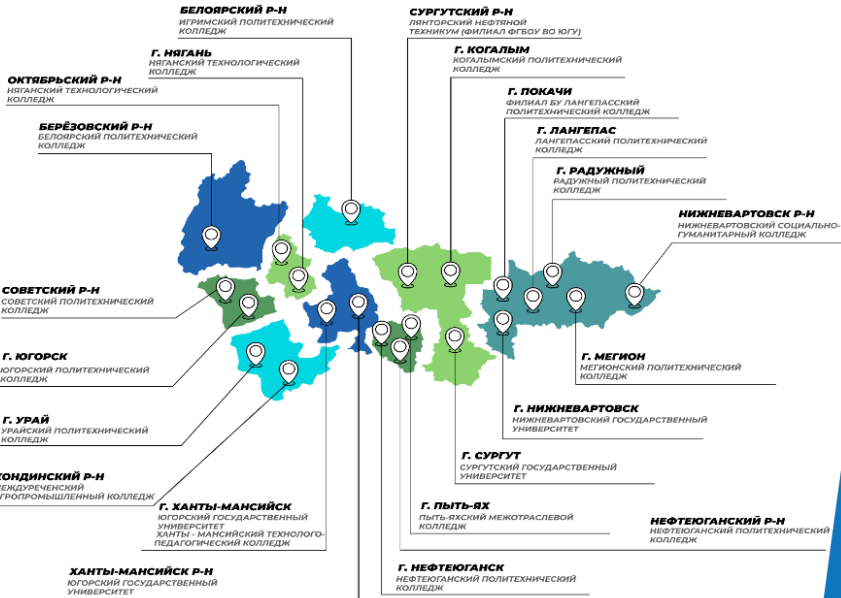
БЕЛОЯРСКИЙ Р-Н
ИГРИМСКИЙ ПОЛИТЕХНИЧЕСКИЙ КОЛЛЕДЖ

Г. НЯГАНЬ
НЯГАНСКИЙ ТЕХНОЛОГИЧЕСКИЙ КОЛЛЕДЖ

ОКТЯБРЬСКИЙ Р-Н
НЯГАНСКИЙ ТЕХНОЛОГИЧЕСКИЙ КОЛЛЕДЖ

БЕРЁЗОВСКИЙ Р-Н
БЕЛОЯРСКИЙ ПОЛИТЕХНИЧЕСКИЙ КОЛЛЕДЖ

СОВЕТСКИЙ Р-Н
СОВЕТСКИЙ ПОЛИТЕХНИЧЕСКИЙ КОЛЛЕДЖ

Г. ЮГОРСК
ЮГОРСКИЙ ПОЛИТЕХНИЧЕСКИЙ КОЛЛЕДЖ

Г. УРАЙ
УРАЙСКИЙ ПОЛИТЕХНИЧЕСКИЙ КОЛЛЕДЖ

КОНДИНСКИЙ Р-Н
МЕЖДУРЕЧЕНСКИЙ АГРОПРОМЫШЛЕННЫЙ КОЛЛЕДЖ

Г. ХАНТЫ-МАНСИЙСК
ЮГОРСКИЙ ГОСУДАРСТВЕННЫЙ УНИВЕРСИТЕТ
ХАНТЫ - МАНСИЙСКИЙ ТЕХНОЛОГО-ПЕДАГОГИЧЕСКИЙ КОЛЛЕДЖ

ХАНТЫ-МАНСИЙСК Р-Н
ЮГОРСКИЙ ГОСУДАРСТВЕННЫЙ УНИВЕРСИТЕТ

СУРГУТСКИЙ Р-Н
ЛЯНТОРСКИЙ НЕФТЯНОЙ ТЕХНИКУМ (ФИЛИАЛ ФГБОУ ВО ЮГУ)

Г. КОГАЛЫМ
КОГАЛЫМСКИЙ ПОЛИТЕХНИЧЕСКИЙ КОЛЛЕДЖ

Г. ПОКАЧИ
ФИЛИАЛ БУ ЛАНГЕПАССКИЙ ПОЛИТЕХНИЧЕСКИЙ КОЛЛЕДЖ

Г. ЛАНГЕПАС
ЛАНГЕПАССКИЙ ПОЛИТЕХНИЧЕСКИЙ КОЛЛЕДЖ

Г. РАДУЖНЫЙ
РАДУЖНИНСКИЙ ПОЛИТЕХНИЧЕСКИЙ КОЛЛЕДЖ

НИЖНЕВАРТОВСК Р-Н
НИЖНЕВАРТОВСКИЙ СОЦИАЛЬНО-ГУМАНИТАРНЫЙ КОЛЛЕДЖ

Г. МЕГИОН
МЕГИОНСКИЙ ПОЛИТЕХНИЧЕСКИЙ КОЛЛЕДЖ

Г. НИЖНЕВАРТОВСК
НИЖНЕВАРТОВСКИЙ ГОСУДАРСТВЕННЫЙ УНИВЕРСИТЕТ

Г. СУРГУТ
СУРГУТСКИЙ ГОСУДАРСТВЕННЫЙ УНИВЕРСИТЕТ

Г. ПЫТЬ-ЯХ
ПЫТЬ-ЯХСКИЙ МЕЖОТРАСЛЕВОЙ КОЛЛЕДЖ

НЕФТЕЮГАНСКИЙ Р-Н
НЕФТЕЮГАНСКИЙ ПОЛИТЕХНИЧЕСКИЙ КОЛЛЕДЖ

Г. НЕФТЕЮГАНСК
НЕФТЕЮГАНСКИЙ ПОЛИТЕХНИЧЕСКИЙ КОЛЛЕДЖ